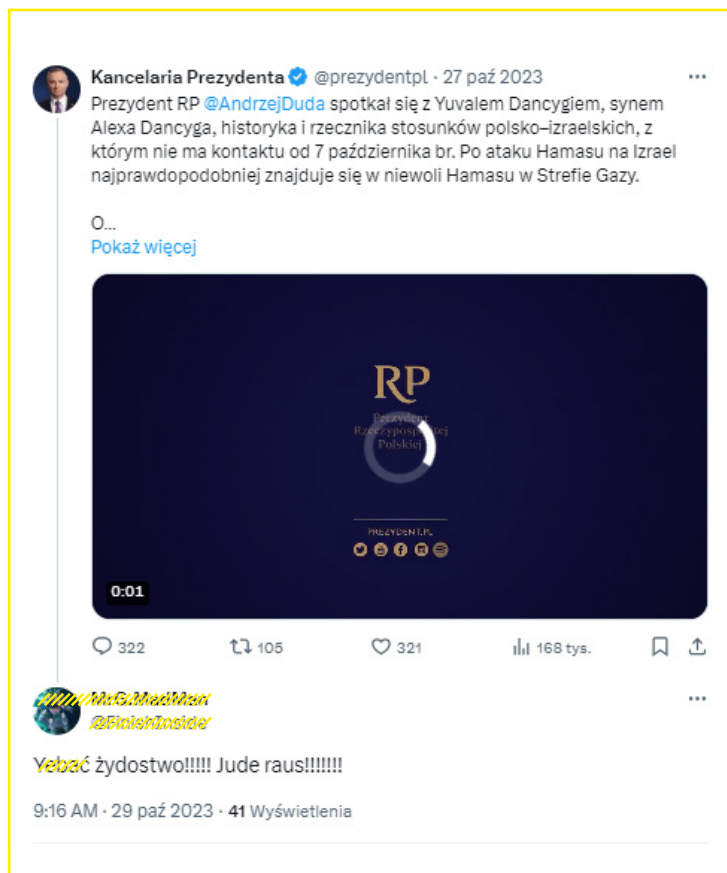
Kancelaria Prezydenta @prezydentpl · 27 paź 2023

Prezydent RP @AndrzejDuda spotkał się z Yuvalem Dancygiem, synem Alexa Dancyga, historyka i rzecznika stosunków polsko–izraelskich, z którym nie ma kontaktu od 7 października br. Po ataku Hamasu na Izrael najprawdopodobniej znajduje się w niewoli Hamasu w Strefie Gazy.

O...

Pokaż więcej

RP
Prezydent Rzeczypospolitej Polskiej

PREZYDENT.PL

0:01

322 105 321 168 tys.

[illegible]
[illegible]

Yebać żydostwo!!!!! Jude raus!!!!!!!

9:16 AM · 29 paź 2023 · 41 Wyświetlenia